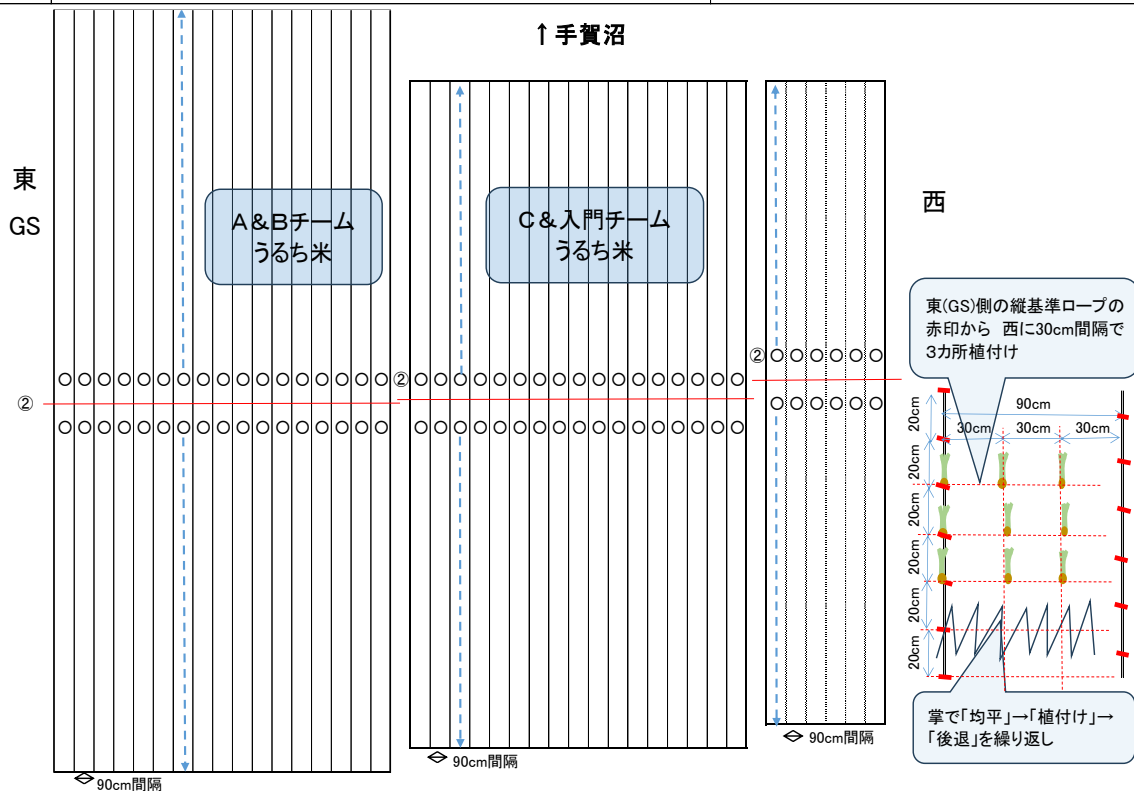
↑手賀沼

東

GS

A＆Bチーム
うるち米

C＆入門チーム
うるち米

西

東(GS)側の縦基準ロープの赤印から 西に30cm間隔で3カ所植付け

②

②

②

90cm

30cm 30cm 30cm

20cm

20cm

20cm

20cm

20cm

20cm

掌で「均平」→「植付け」→「後退」を繰り返し

90cm間隔

90cm間隔

90cm間隔